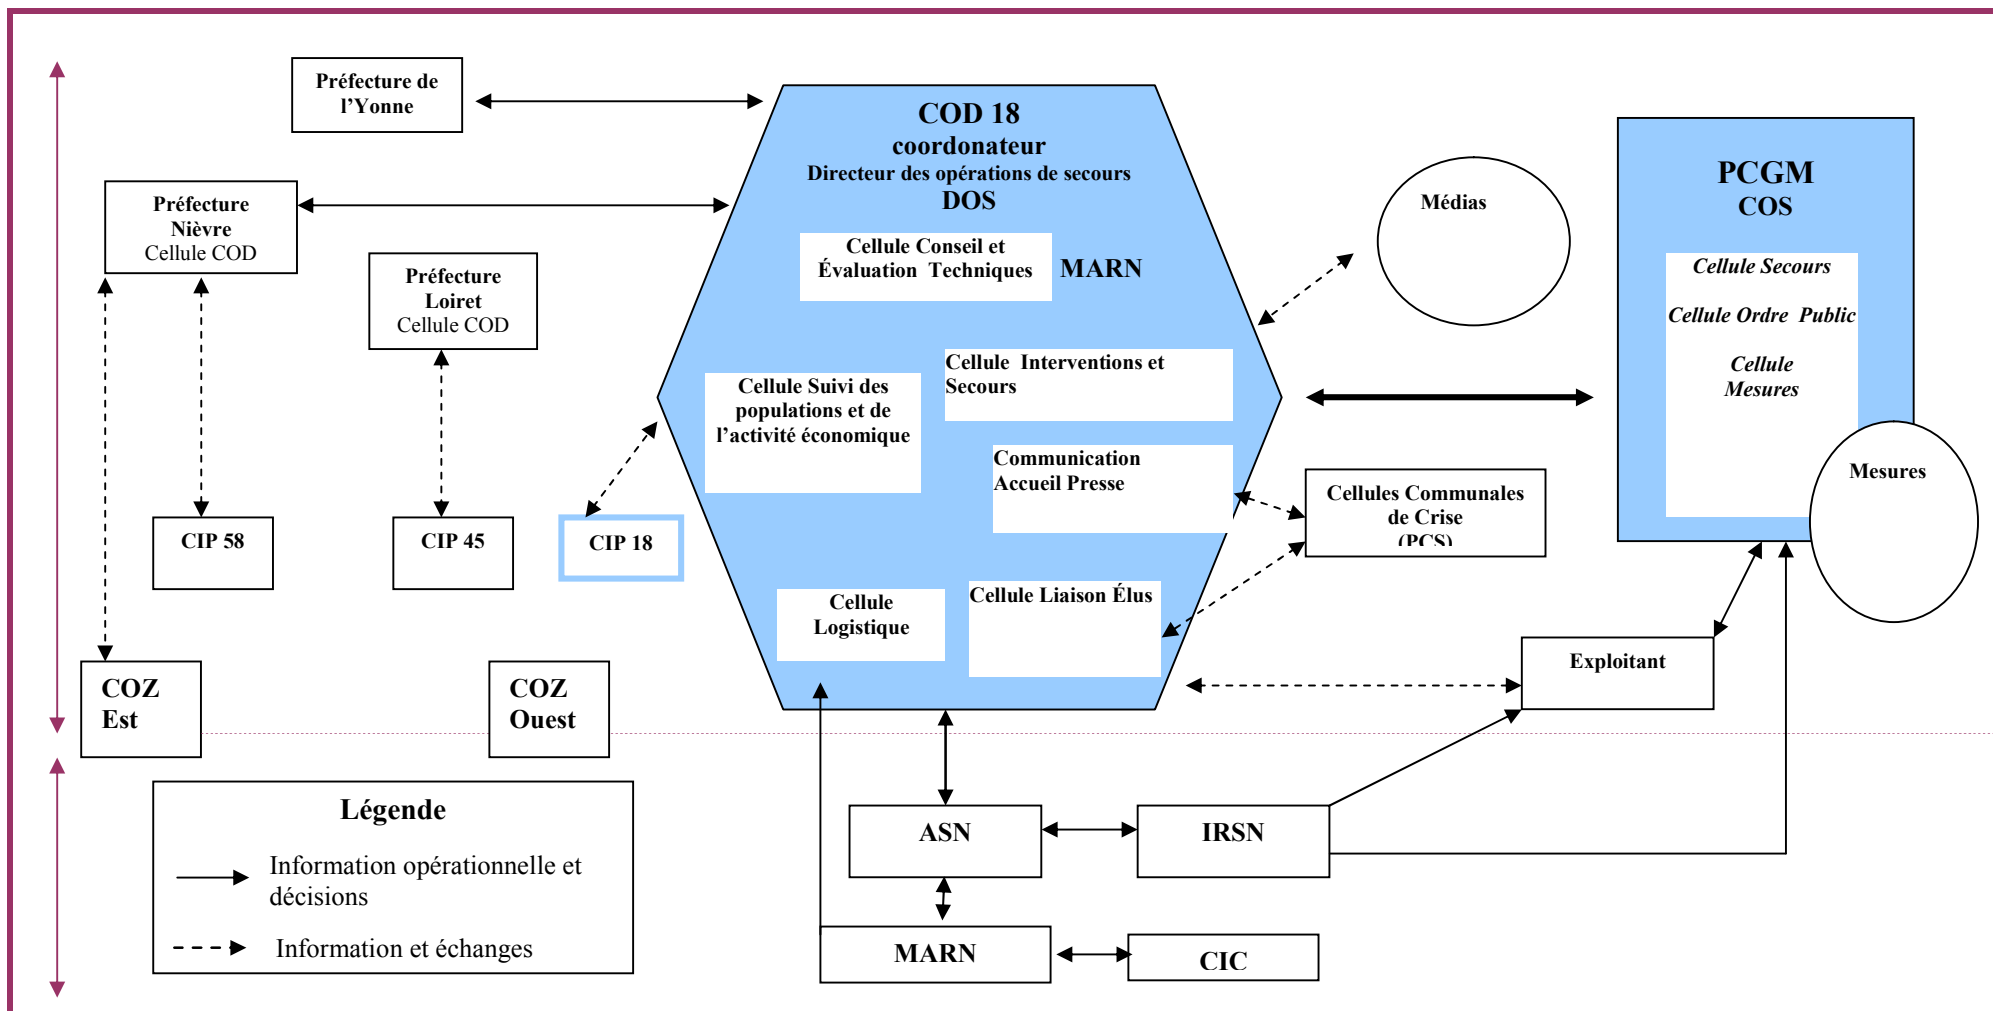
Préfecture de l'Yonne

COD 18
coordonateur
Directeur des opérations de secours
DOS

Cellule Conseil et Évaluation Techniques

MARN

Médias

PCGM
COS

Cellule Secours

Cellule Ordre Public

Cellule Mesures

Préfecture Nièvre
Cellule COD

Préfecture Loiret
Cellule COD

Cellule Suivi des populations et de l'activité économique

Cellule Interventions et Secours

Communication Accueil Presse

Mesures

CIP 58

CIP 45

CIP 18

Cellules Communales de Crise (PCS)

Cellule Logistique

Cellule Liaison Élus

Exploitant

COZ Est

COZ Ouest

Légende

Information opérationnelle et décisions

Information et échanges

ASN

IRSN

MARN

CIC